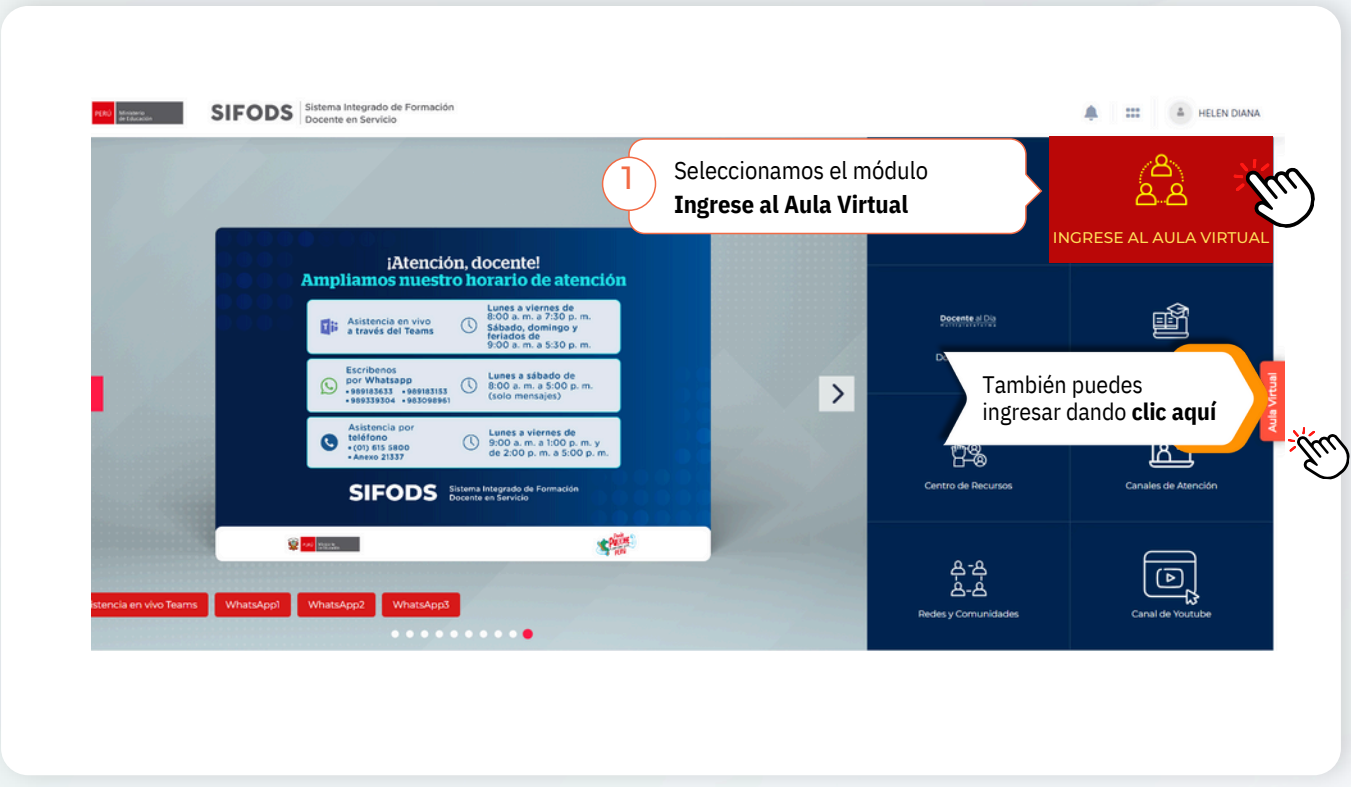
PERÚ Ministerio de Educación

SIFODS Sistema Integrado de Formación Docente en Servicio

HELEN DIANA

1 Seleccionamos el módulo **Ingrese al Aula Virtual**

INGRESE AL AULA VIRTUAL

¡Atención, docente!
Ampliamos nuestro horario de atención

Asistencia en vivo a través del Teams
Lunes a viernes de 8:00 a. m. a 7:30 p. m.
Sábado, domingo y feriados de 9:00 a. m. a 5:30 p. m.

Escríbenos por Whatsapp
• 989183633 • 989183153
• 989339304 • 983098961
Lunes a sábado de 8:00 a. m. a 5:00 p. m. (solo mensajes)

Asistencia por teléfono
• (01) 615 5800
• Anexo 21337
Lunes a viernes de 9:00 a. m. a 1:00 p. m. y de 2:00 p. m. a 5:00 p. m.

SIFODS Sistema Integrado de Formación Docente en Servicio

Docente al Día

También puedes ingresar dando **clic aquí**

Aula Virtual

Centro de Recursos

Canales de Atención

istencia en vivo Teams WhatsApp1 WhatsApp2 WhatsApp3

Redes y Comunidades

Canal de Youtube